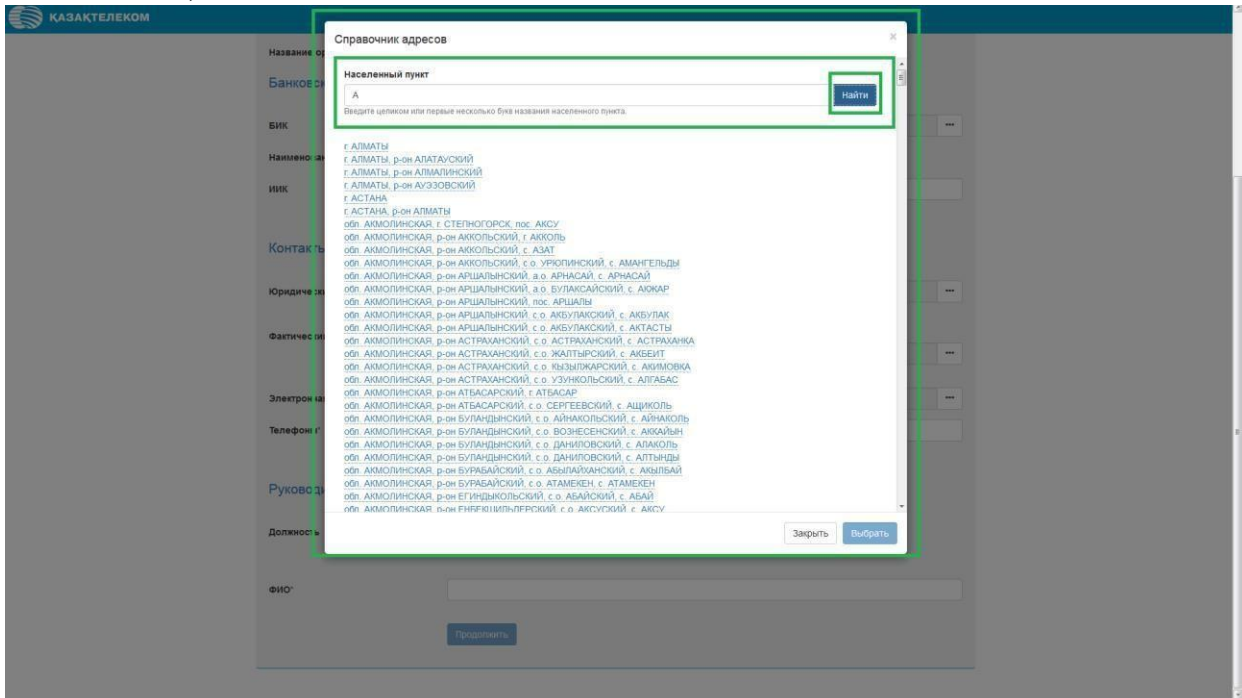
КАЗАКТЕЛЕКОМ

Название ор

Банковск

БИК

Наименова

ИИК

Контакт

Юридическ

Фактическ

Электрон

Телефон

Руковод

Должность

ФИО*

Продолжить

Справочник адресов

×

Населенный пункт

А

Найти

Введите целиком или первые несколько букв названия населенного пункта.

г. АЛМАТЫ
г. АЛМАТЫ, р-он АЛАТАУСКИЙ
г. АЛМАТЫ, р-он АЛМАЛИНСКИЙ
г. АЛМАТЫ, р-он АУЭЗОВСКИЙ
г. АСТАНА
г. АСТАНА, р-он АЛМАТЫ
обл. АКМОЛИНСКАЯ, г. СТЕПНОГОРСК, пос. АКСУ
обл. АКМОЛИНСКАЯ, р-он АККОЛЬСКИЙ, г. АККОЛЬ
обл. АКМОЛИНСКАЯ, р-он АККОЛЬСКИЙ, с. АЗАТ
обл. АКМОЛИНСКАЯ, р-он АККОЛЬСКИЙ, с.о. УРЮПИНСКИЙ, с. АМАНГЕЛЬДЫ
обл. АКМОЛИНСКАЯ, р-он АРШАЛЫНСКИЙ, а.о. АРНАСАЙ, с. АРНАСАЙ
обл. АКМОЛИНСКАЯ, р-он АРШАЛЫНСКИЙ, а.о. БУЛАКСАЙСКИЙ, с. АЮКАР
обл. АКМОЛИНСКАЯ, р-он АРШАЛЫНСКИЙ, пос. АРШАЛЫ
обл. АКМОЛИНСКАЯ, р-он АРШАЛЫНСКИЙ, с.о. АКБУЛАКСКИЙ, с. АКБУЛАК
обл. АКМОЛИНСКАЯ, р-он АРШАЛЫНСКИЙ, с.о. АКБУЛАКСКИЙ, с. АКТАСТЫ
обл. АКМОЛИНСКАЯ, р-он АСТРАХАНСКИЙ, с.о. АСТРАХАНСКИЙ, с. АСТРАХАНКА
обл. АКМОЛИНСКАЯ, р-он АСТРАХАНСКИЙ, с.о. ЖАЛТЫРСКИЙ, с. АКБЕИТ
обл. АКМОЛИНСКАЯ, р-он АСТРАХАНСКИЙ, с.о. КЫЗЫЛЖАРСКИЙ, с. АКИМОВКА
обл. АКМОЛИНСКАЯ, р-он АСТРАХАНСКИЙ, с.о. УЗУНКОЛЬСКИЙ, с. АЛГАБАС
обл. АКМОЛИНСКАЯ, р-он АТБАСАРСКИЙ, г. АТБАСАР
обл. АКМОЛИНСКАЯ, р-он АТБАСАРСКИЙ, с.о. СЕРГЕЕВСКИЙ, с. АЩИКОЛЬ
обл. АКМОЛИНСКАЯ, р-он БУЛАНДЫНСКИЙ, с.о. АЙНАКОЛЬСКИЙ, с. АЙНАКОЛЬ
обл. АКМОЛИНСКАЯ, р-он БУЛАНДЫНСКИЙ, с.о. ВОЗНЕСЕНСКИЙ, с. АККАЙЫН
обл. АКМОЛИНСКАЯ, р-он БУЛАНДЫНСКИЙ, с.о. ДАНИЛОВСКИЙ, с. АЛАКОЛЬ
обл. АКМОЛИНСКАЯ, р-он БУЛАНДЫНСКИЙ, с.о. ДАНИЛОВСКИЙ, с. АЛТЫНДЫ
обл. АКМОЛИНСКАЯ, р-он БУРАБАЙСКИЙ, с.о. АБЫЛАЙХАНСКИЙ, с. АКЫЛБАЙ
обл. АКМОЛИНСКАЯ, р-он БУРАБАЙСКИЙ, с.о. АТАМЕКЕН, с. АТАМЕКЕН
обл. АКМОЛИНСКАЯ, р-он ЕГИНДЫКОЛЬСКИЙ, с.о. АБАЙСКИЙ, с. АБАЙ
обл. АКМОЛИНСКАЯ, р-он ЕНБЕКШИЛЬДЕРСКИЙ, с.о. АКСУСКИЙ, с. АКСУ

Закрыть
Выбрать